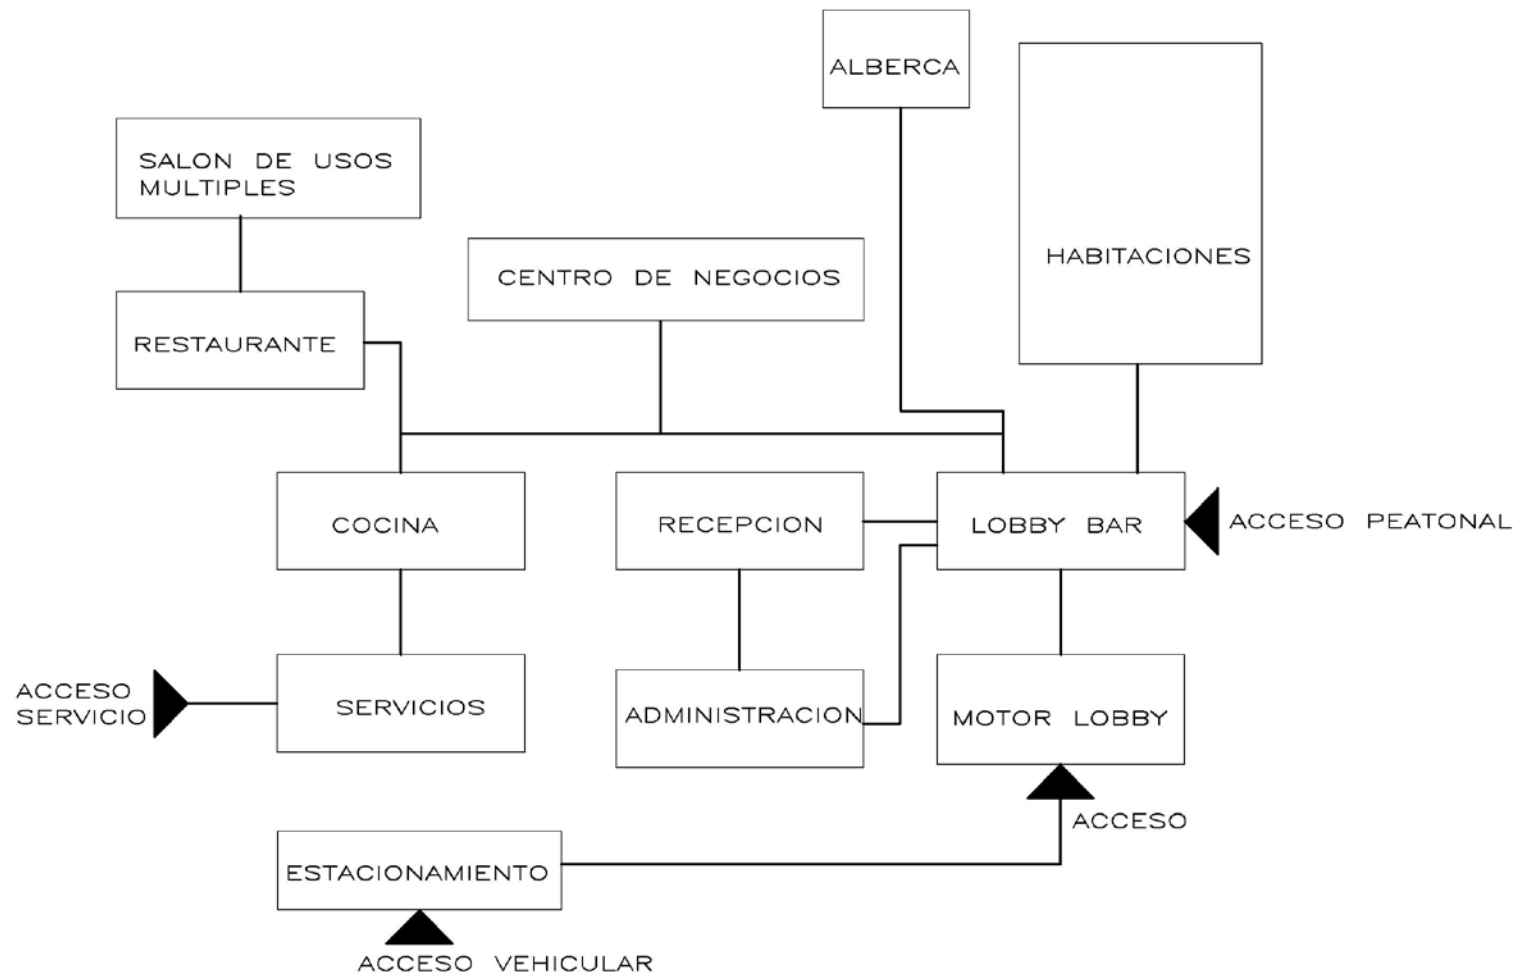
ALBERCA

SALON DE USOS MULTIPLES

HABITACIONES

CENTRO DE NEGOCIOS

RESTAURANTE

COCINA

RECEPCION

LOBBY BAR

ACCESO PEATONAL

ACCESO SERVICIO

SERVICIOS

ADMINISTRACION

MOTOR LOBBY

ACCESO

ESTACIONAMIENTO

ACCESO VEHICULAR